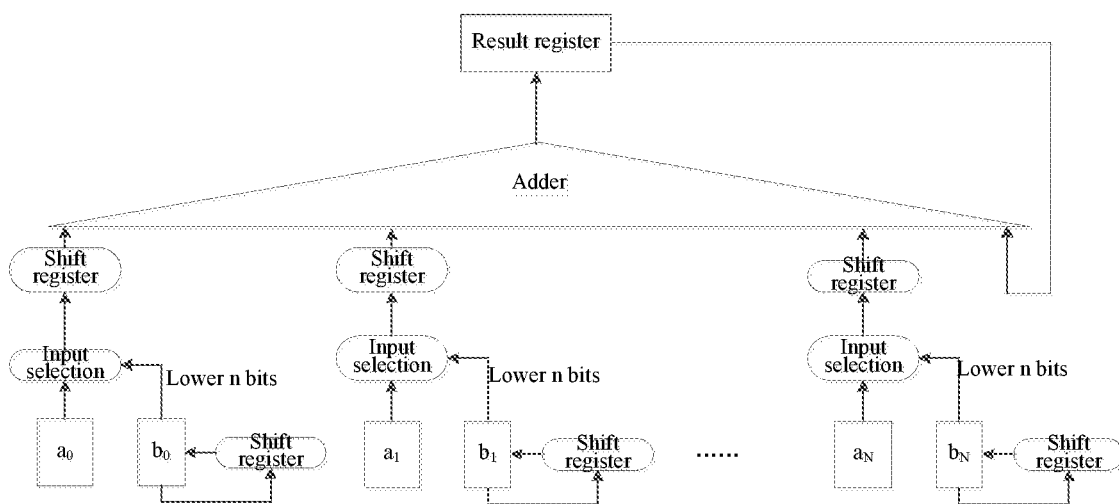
Result register

Adder

Shift register

Input selection

Lower n bits

$a_0$

$b_0$

Shift register

Shift register

Input selection

Lower n bits

$a_1$

$b_1$

Shift register

......

Shift register

Input selection

Lower n bits

$a_N$

$b_N$

Shift register